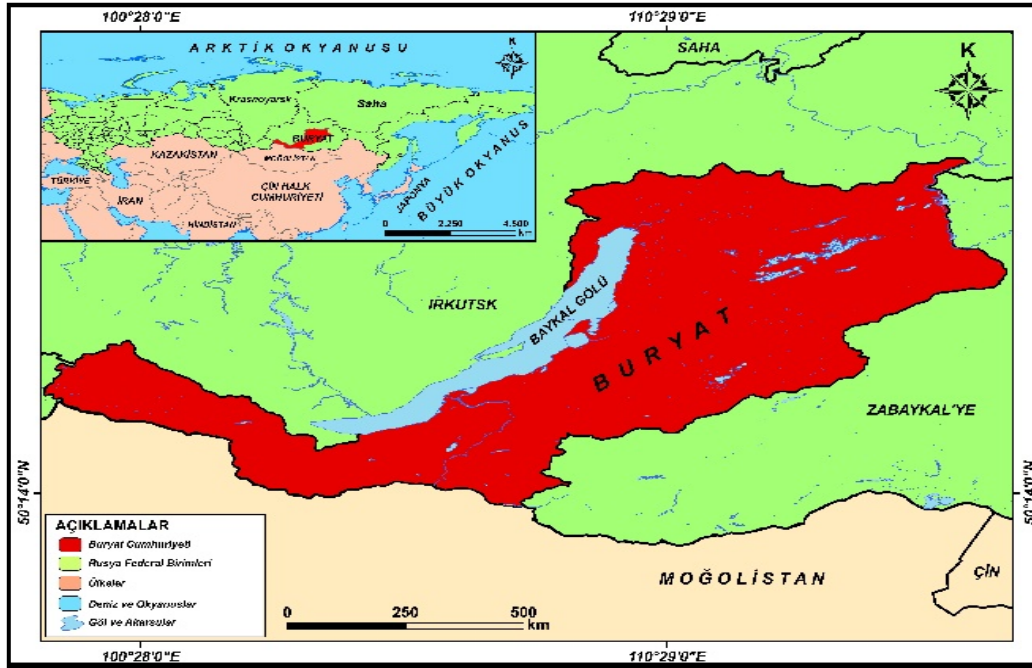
100°28'0"E
110°29'0"E

ARKTİK OKYANUSU
K
Krasnoyarsk
Saha
BURYAT
KAZAKİSTAN
MOĞOLİSTAN
TÜRKİYE
ÇİN HALK CUMHURİYETİ
İRAN
HİNDİSTAN
JAPONYA
BÜYÜK OKYANUS
0 2.250 4.500 km

SAHA
K
IRKUTSK
BAYKAL GÖLÜ
BURYAT
ZABAYKAL'YE
50°14'0"N
50°14'0"N

AÇIKLAMALAR
Buryat Cumhuriyeti
Rusya Federal Birimleri
Ülkeler
Deniz ve Okyanuslar
Göl ve Akarsular

0 250 500 km
MOĞOLİSTAN
ÇİN

100°28'0"E
110°29'0"E